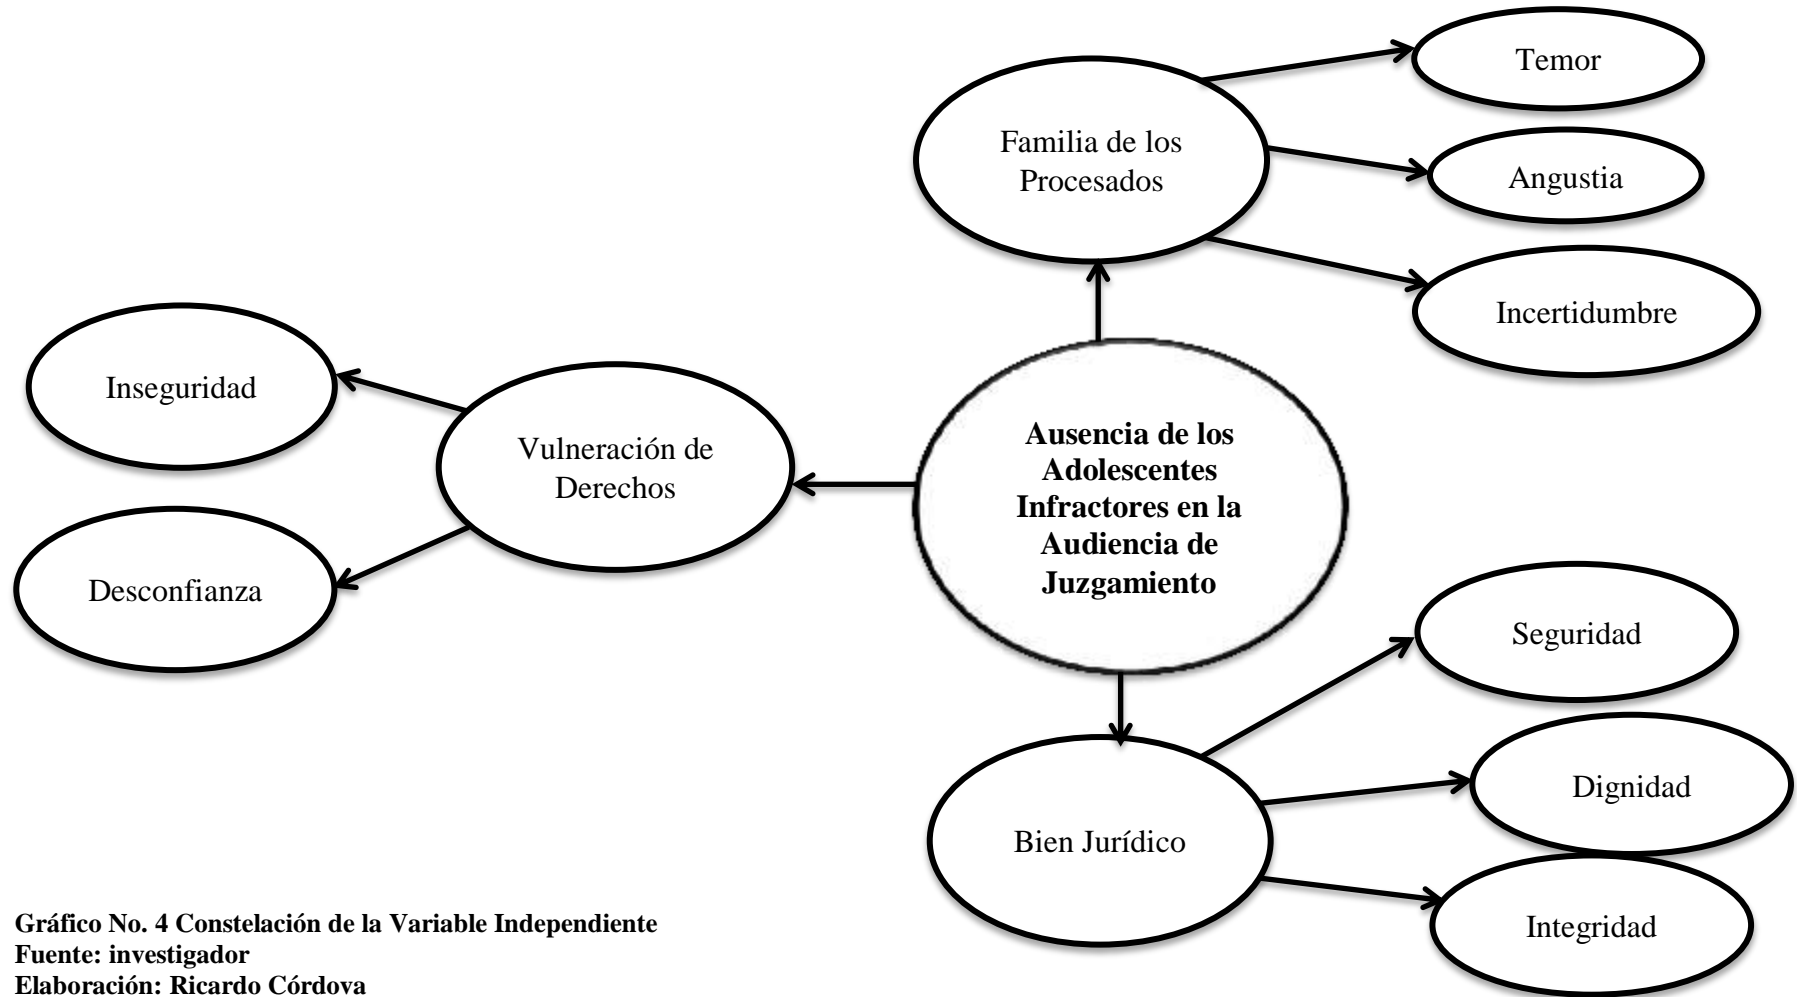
Temor

Familia de los Procesados

Angustia

Incertidumbre

Inseguridad

Vulneración de Derechos

Desconfianza

**Ausencia de los Adolescentes Infractores en la Audiencia de Juzgamiento**

Seguridad

Dignidad

Bien Jurídico

Integridad

**Gráfico No. 4 Constelación de la Variable Independiente**
**Fuente: investigador**
**Elaboración: Ricardo Córdova**